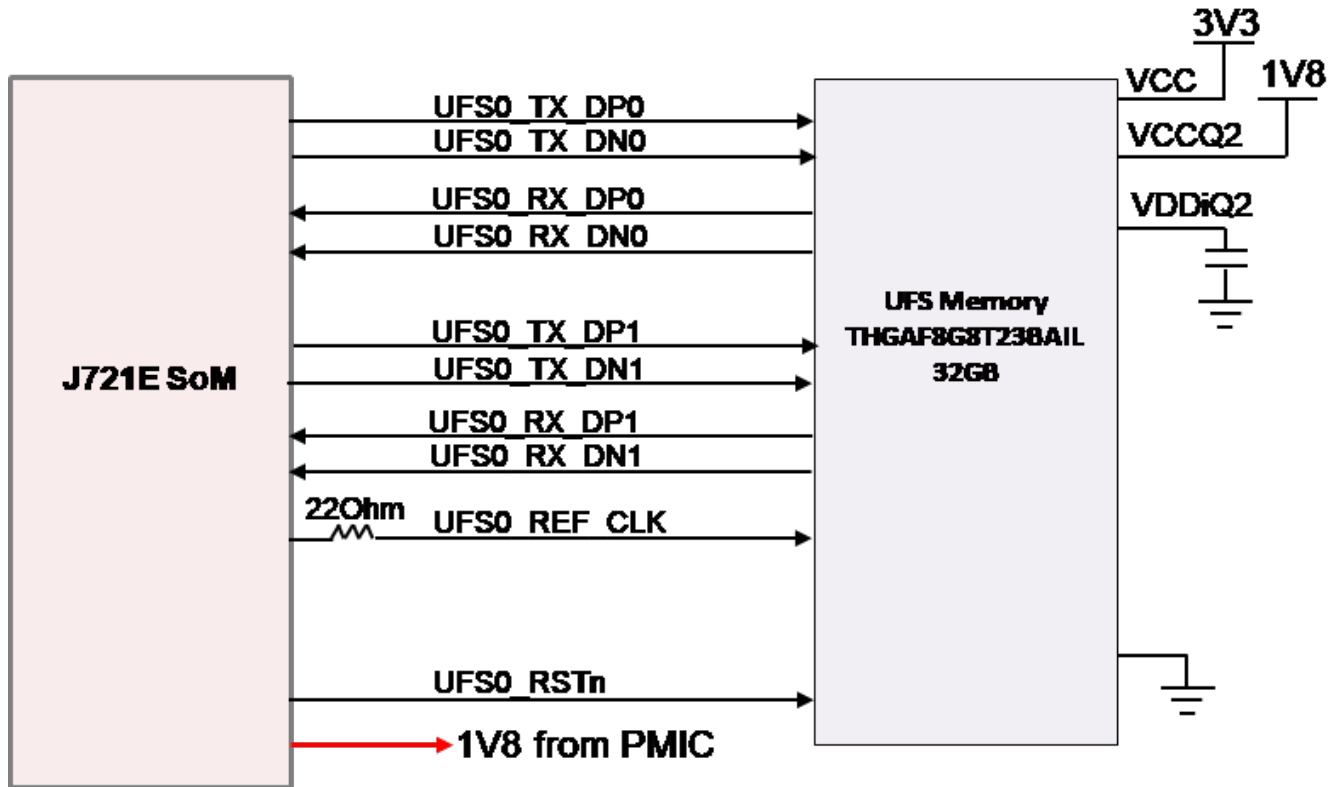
3V3

1V8

VCC

VCCQ2

VDDiQ2

J721E SoM

UFS0_TX_DP0

UFS0_TX_DN0

UFS0_RX_DP0

UFS0_RX_DN0

UFS0_TX_DP1

UFS0_TX_DN1

UFS0_RX_DP1

UFS0_RX_DN1

22Ohm

UFS0_REF_CLK

UFS0_RSTn

1V8 from PMIC

UFS Memory
THGAF8G8T23BAIL
32GB